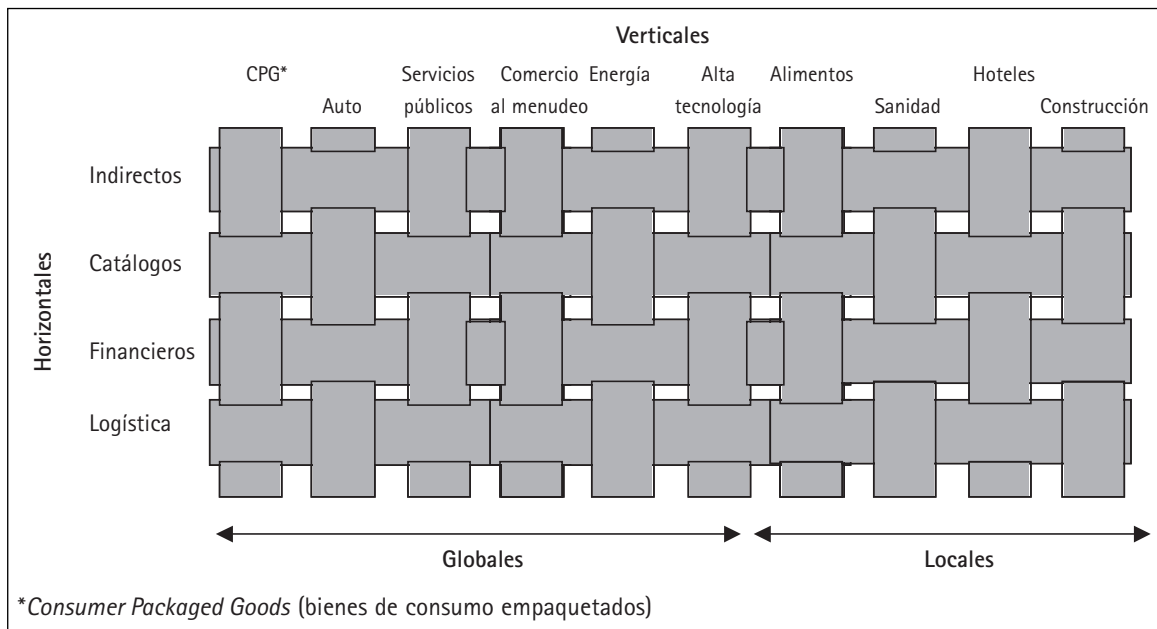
Verticales

CPG*

Auto

Servicios públicos

Comercio al menudeo

Energía

Alta tecnología

Alimentos

Sanidad

Hoteles

Construcción

Horizontales

Indirectos

Catálogos

Financieros

Logística

Globales

Locales

*Consumer Packaged Goods (bienes de consumo empaquetados)